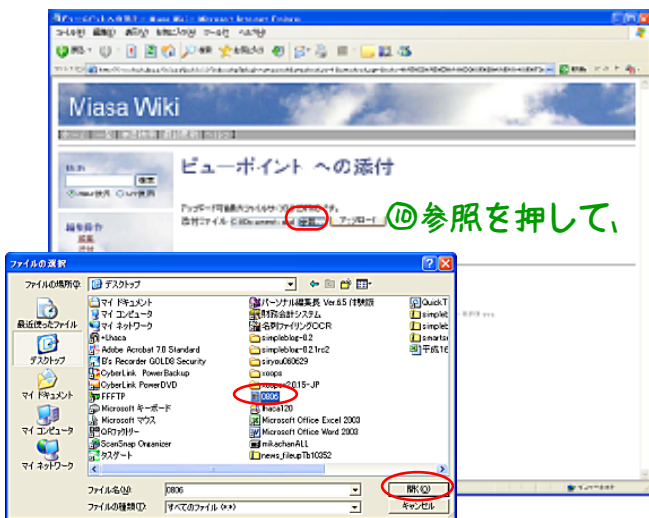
Miasa Wiki

ビューポイント への添付

⑩参照を押して、

ファイルの選択

ファイルの場所(I): デスクトップ

最近使ったファイル
デスクトップ
マイ ドキュメント
マイ コンピュータ
マイ ネットワーク

マイ ドキュメント
マイ コンピュータ
マイ ネットワーク
+Lhaca
Adobe Acrobat 7.0 Standard
B's Recorder GOLD8 Security
CyberLink PowerBackup
CyberLink PowerDVD
FFFTP
Microsoft キーボード
Microsoft マウス
QRファクトリー
ScanSnap Organizer
タスゲート

パーソナル編集長 Ver.8.5 体験版
財務会計システム
名刺ファイリングOCR
simpleblog-0.2
simpleblog-0.2.1rc2
siryou080629
xoops
xoops-2.0.15-JP
0806
lhaca120
Microsoft Office Excel 2003
Microsoft Office Word 2003
mikachanALL
news_fileupTb10352

QuickT
simpleb
simpleb
smartse
平成18

ファイル名(N): 0806
ファイルの種類(T): すべてのファイル (*.*)

開く(O)
キャンセル